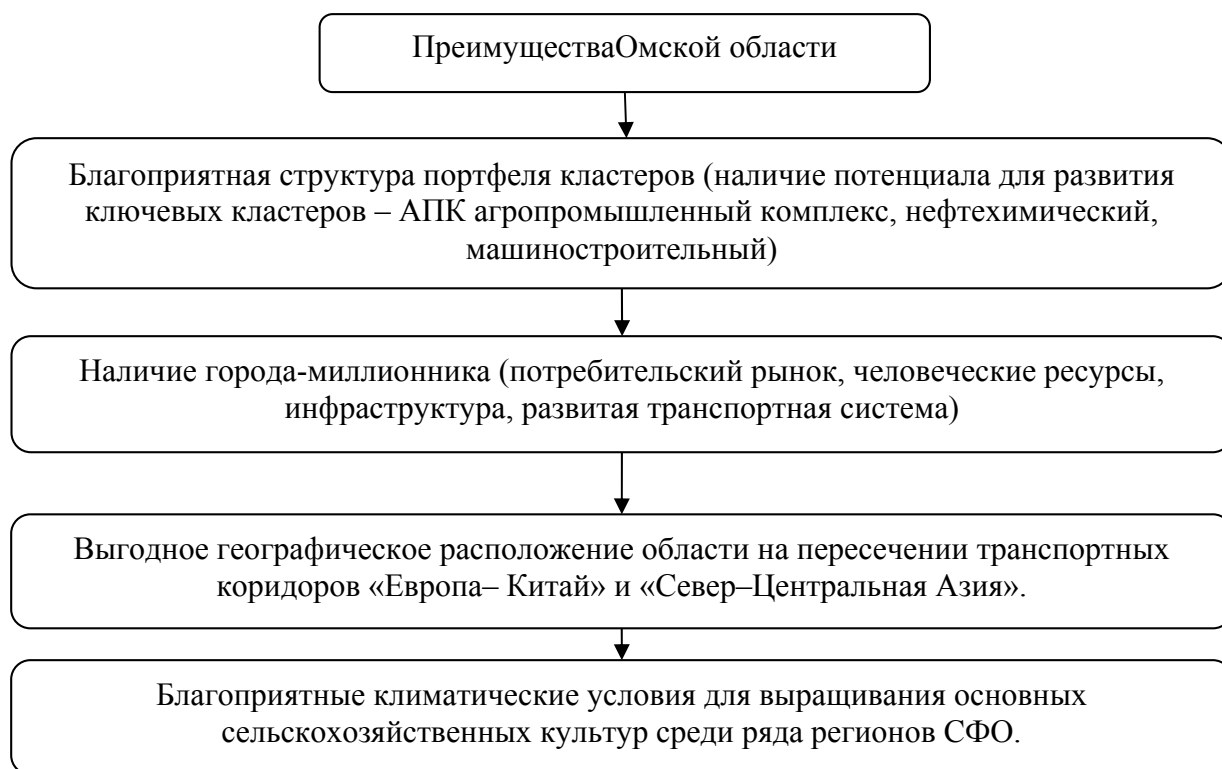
ПреимуществаОмской области

Благоприятная структура портфеля кластеров (наличие потенциала для развития ключевых кластеров – АПК агропромышленный комплекс, нефтехимический, машиностроительный)

Наличие города-миллионника (потребительский рынок, человеческие ресурсы, инфраструктура, развитая транспортная система)

Выгодное географическое расположение области на пересечении транспортных коридоров «Европа– Китай» и «Север–Центральная Азия».

Благоприятные климатические условия для выращивания основных сельскохозяйственных культур среди ряда регионов СФО.